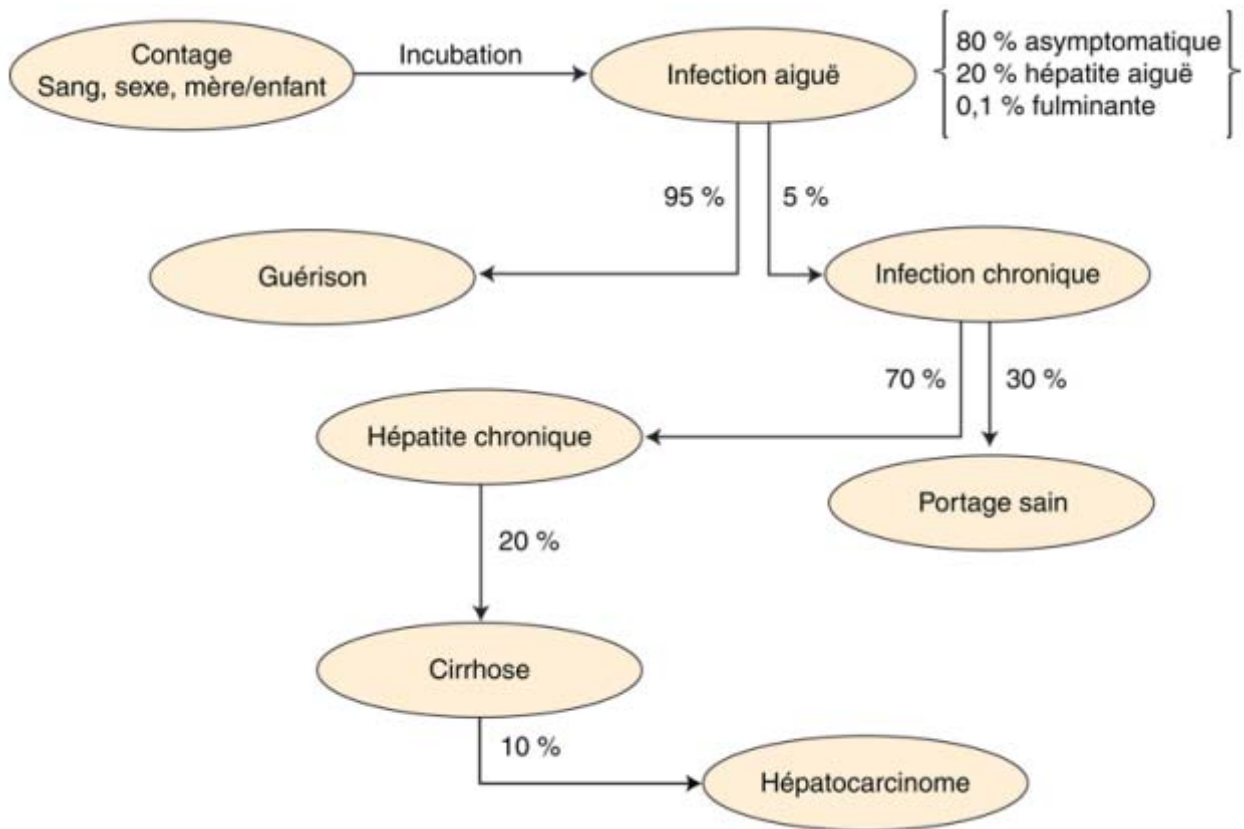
Contage
Sang, sexe, mère/enfant

Incubation

Infection aiguë

80 % asymptomatique
20 % hépatite aiguë
0,1 % fulminante

95 %

5 %

Guérison

Infection chronique

70 %

30 %

Hépatite chronique

Portage sain

20 %

Cirrhose

10 %

Hépatocarcinome